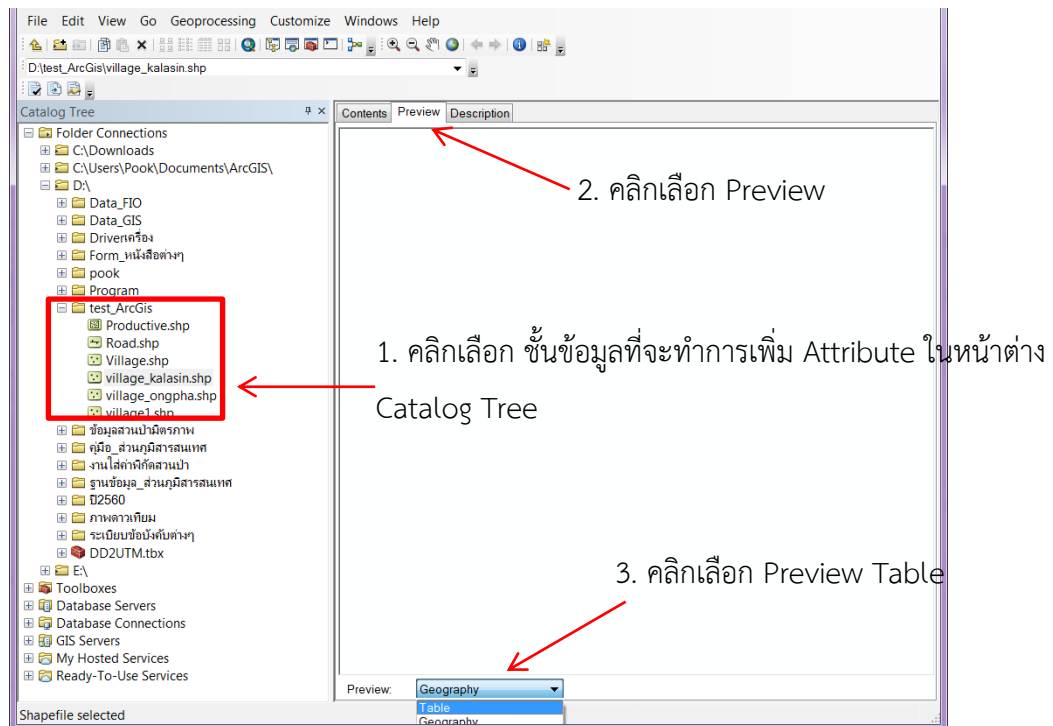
File Edit View Go Geoprocessing Customize Windows Help

D:\test_ArcGis\village_kalasin.shp

Catalog Tree

Folder Connections
C:\Downloads
C:\Users\Pook\Documents\ArcGIS\
D:\
Data_FIO
Data_GIS
Driverเครื่อง
Form_หนังสือต่างๆ
pook
Program
test_ArcGis
Productive.shp
Road.shp
Village.shp
village_kalasin.shp
village_ongpha.shp
village1.shp
ข้อมูลสวนป่ามิตรภาพ
คู่มือ_ส่วนภูมิสารสนเทศ
งานใส่ค่าพิกัดสวนป่า
ฐานข้อมูล_ส่วนภูมิสารสนเทศ
ปี2560
ภาพดาวเทียม
ระเบียบข้อบังคับต่างๆ
DD2UTM.tbx
E:\
Toolboxes
Database Servers
Database Connections
GIS Servers
My Hosted Services
Ready-To-Use Services

Contents Preview Description

2. คลิกเลือก Preview

1. คลิกเลือก ชั้นข้อมูลที่จะทำการเพิ่ม Attribute ในหน้าต่าง Catalog Tree

3. คลิกเลือก Preview Table

Preview: Geography
Table
Geography

Shapefile selected